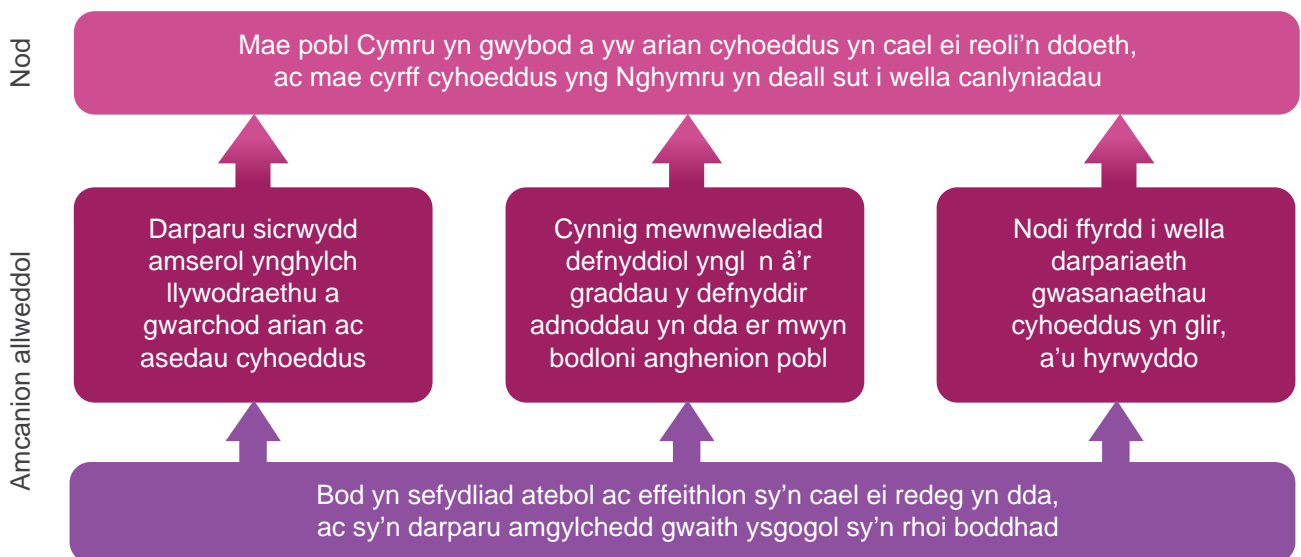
Nod

Mae pobl Cymru yn gwybod a yw arian cyhoeddus yn cael ei reoli'n ddoeth, ac mae cyrff cyhoeddus yng Nghymru yn deall sut i wella canlyniadau

Amcanion allweddol

Darparu sicrwydd amserol ynghylch llywodraethu a gwarchod arian ac asedau cyhoeddus

Cynnig mewnwelediad defnyddiol yngl n â'r graddau y defnyddir adnoddau yn dda er mwyn bodloni anghenion pobl

Nodi ffyrdd i wella darpariaeth gwasanaethau cyhoeddus yn glir, a'u hyrwyddo

Bod yn sefydliad atebol ac effeithlon sy'n cael ei redeg yn dda, ac sy'n darparu amgylchedd gwaith ysgogol sy'n rhoi boddhad